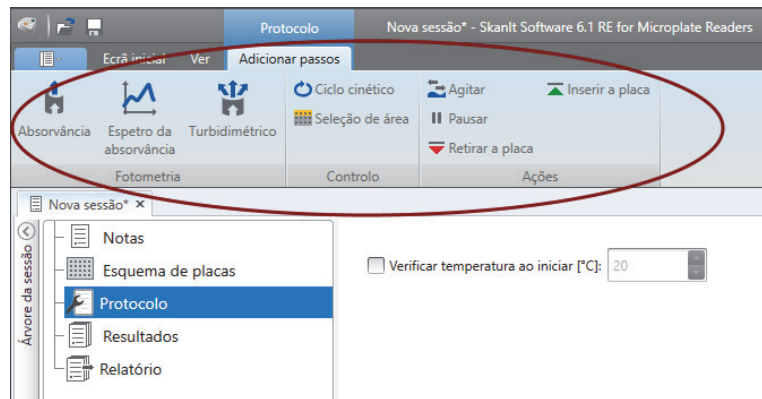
Protocolo
Nova sessão* - SkanIt Software 6.1 RE for Microplate Readers
Ecrã inicial
Ver
Adicionar passos
Absorvância
Espetro da absorvância
Turbidimétrico
Fotometria
Ciclo cinético
Seleção de área
Controlo
Agitar
Pausar
Retirar a placa
Inserir a placa
Ações
Nova sessão* ×
Árvore da sessão
Notas
Esquema de placas
Protocolo
Resultados
Relatório
Verificar temperatura ao iniciar [°C]: 20